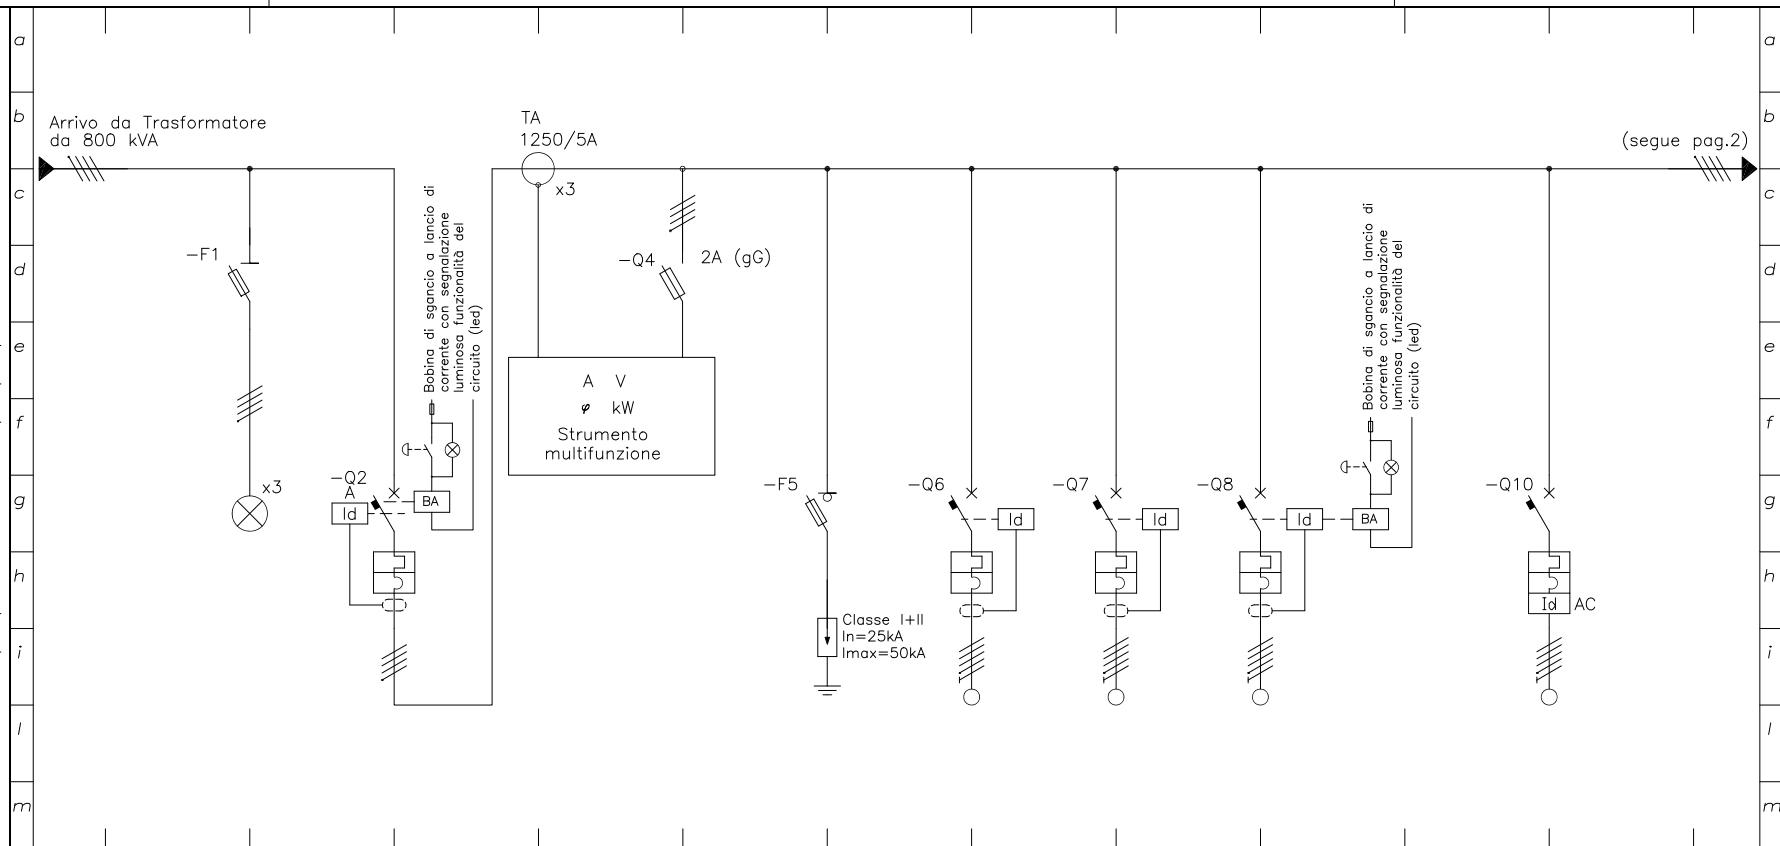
a
b
c
d
e
f
g
h
i
l
m

Arrivo da Trasformatore da 800 kVA

TA 1250/5A

x3

(segue pag.2)

Bobina di sgancio a lancio di corrente con segnalazione luminosa funzionalità del circuito (led)

−F1

x3

−Q2
A
Id
BA

−Q4
2A (gG)

A V
φ kW
Strumento multifunzione

−F5
Classe I+II
In=25kA
Imax=50kA

−Q6
Id

−Q7
Id

−Q8
Id
BA

Bobina di sgancio a lancio di corrente con segnalazione luminosa funzionalità del circuito (led)

−Q10
Id AC

a
b
c
d
e
f
g
h
i
l
m